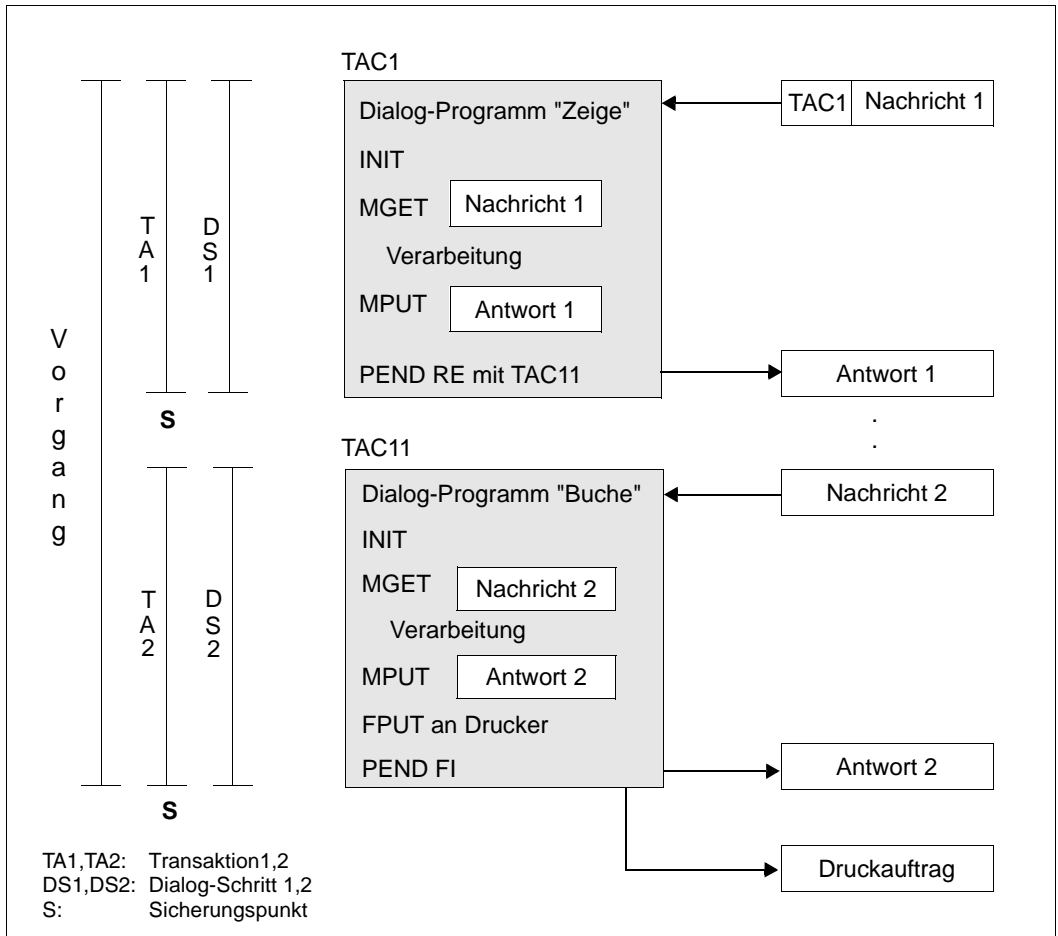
V
o
r
g
a
n
g

T
A
1

D
S
1

S

T
A
2

D
S
2

S

TAC1

Dialog-Programm "Zeige"

INIT

MGET Nachricht 1

Verarbeitung

MPUT Antwort 1

PEND RE mit TAC11

TAC1 Nachricht 1

Antwort 1

.
.

TAC11

Dialog-Programm "Buche"

INIT

MGET Nachricht 2

Verarbeitung

MPUT Antwort 2

FPUT an Drucker

PEND FI

Nachricht 2

Antwort 2

Druckauftrag

TA1,TA2: Transaktion1,2
DS1,DS2: Dialog-Schritt 1,2
S: Sicherungspunkt